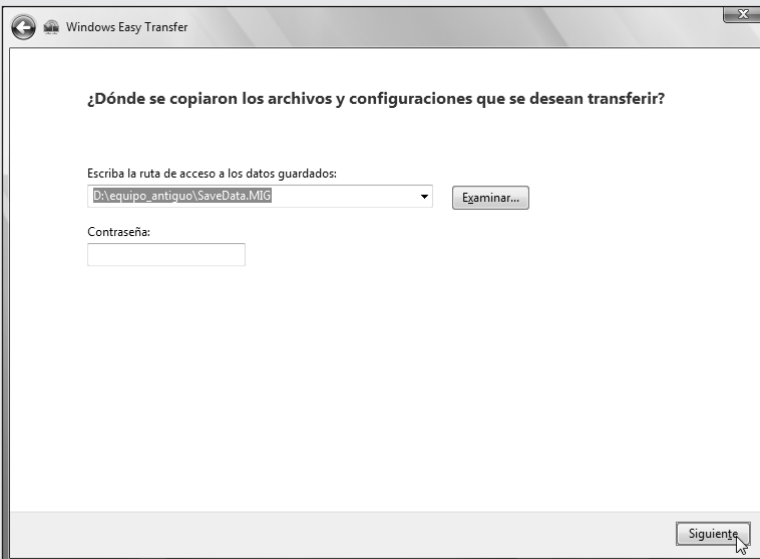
Windows Easy Transfer

¿Dónde se copiaron los archivos y configuraciones que se desean transferir?

Escriba la ruta de acceso a los datos guardados:

D:\equipo_antiguo\SaveData.MIG

Examinar...

Contraseña:

Siguiente